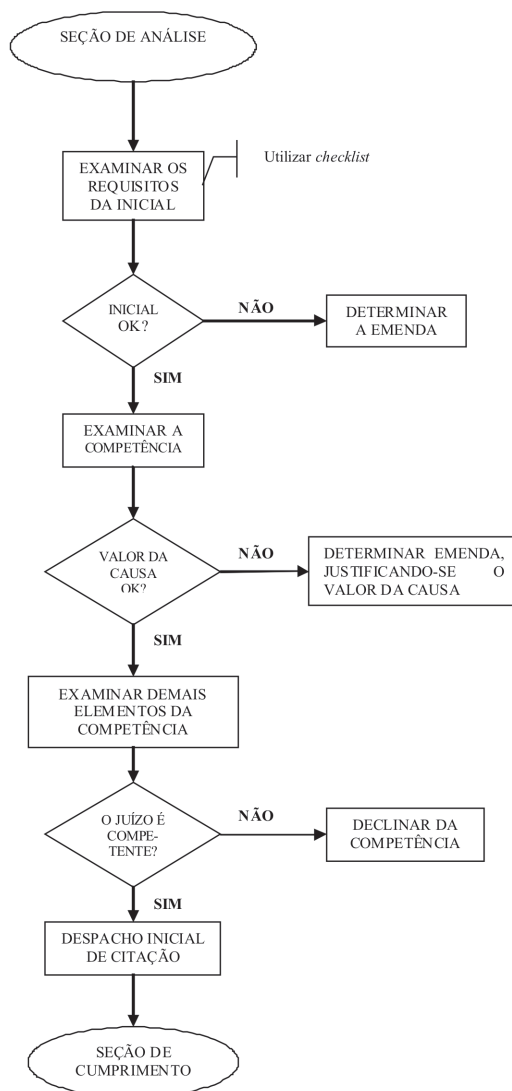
SEÇÃO DE ANÁLISE

EXAMINAR OS REQUISITOS DA INICIAL

Utilizar *checklist*

INICIAL OK?

NÃO

DETERMINAR A EMENDA

SIM

EXAMINAR A COMPETÊNCIA

VALOR DA CAUSA OK?

NÃO

DETERMINAR EMENDA, JUSTIFICANDO-SE O VALOR DA CAUSA

SIM

EXAMINAR DEMAIS ELEMENTOS DA COMPETÊNCIA

O JUÍZO É COMPETENTE?

NÃO

DECLINAR DA COMPETÊNCIA

SIM

DESPACHO INICIAL DE CITAÇÃO

SEÇÃO DE CUMPRIMENTO